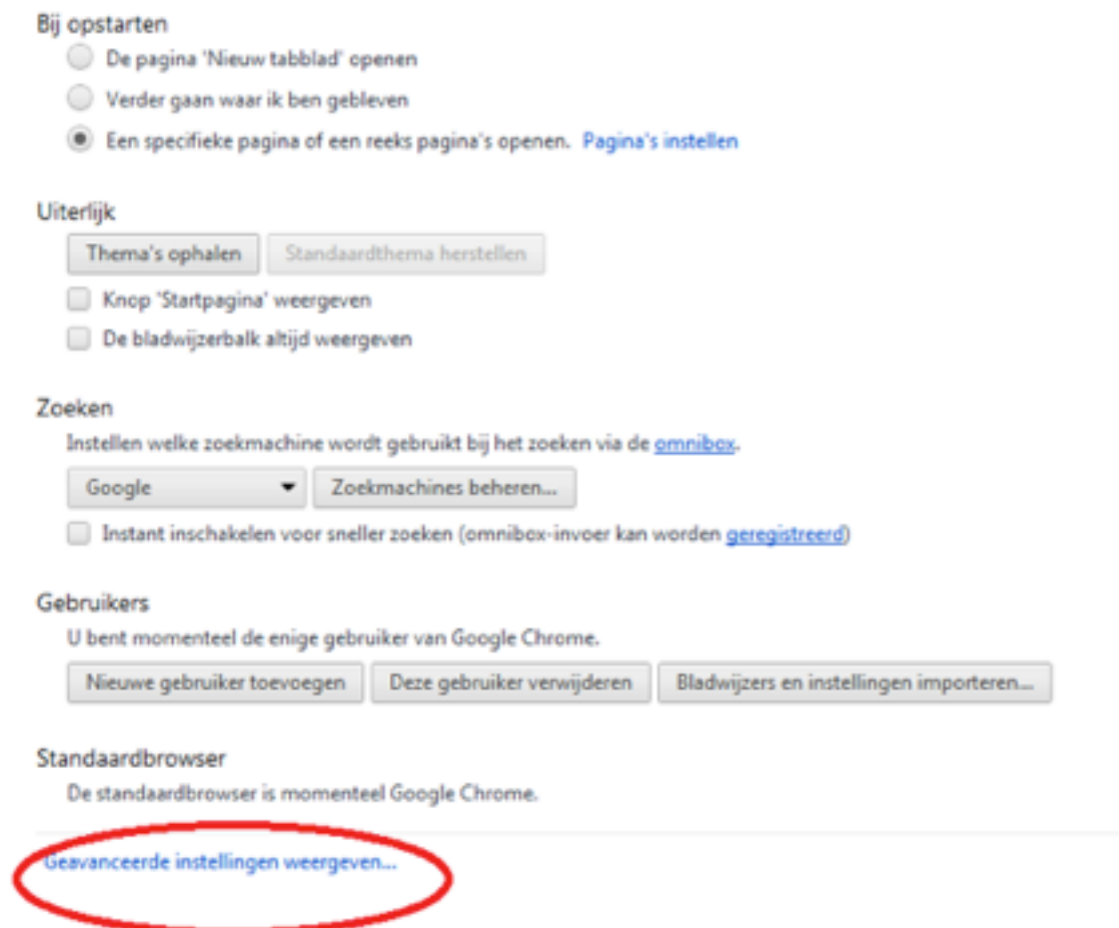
Bij opstarten

De pagina 'Nieuw tabblad' openen

Verder gaan waar ik ben gebleven

Een specifieke pagina of een reeks pagina's openen. Pagina's instellen

Uiterlijk

Thema's ophalen

Standaardthema herstellen

Knop 'Startpagina' weergeven

De bladwijzerbalk altijd weergeven

Zoeken

Instellen welke zoekmachine wordt gebruikt bij het zoeken via de omnibox.

Google

Zoekmachines beheren...

Instant inschakelen voor sneller zoeken (omnibox-invoer kan worden geregistreerd)

Gebruikers

U bent momenteel de enige gebruiker van Google Chrome.

Nieuwe gebruiker toevoegen

Deze gebruiker verwijderen

Bladwijzers en instellingen importeren...

Standaardbrowser

De standaardbrowser is momenteel Google Chrome.

Geavanceerde instellingen weergeven...